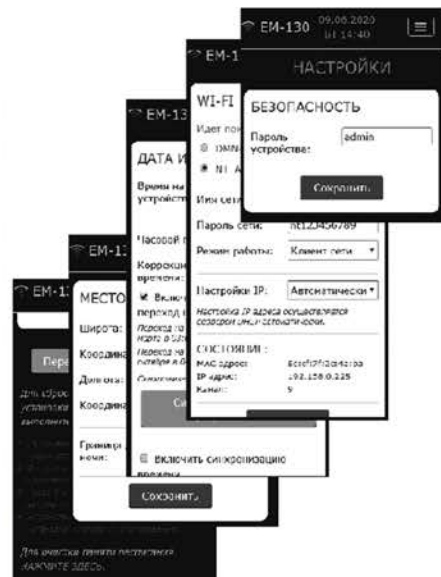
EM-130 09.06.2020 ВТ 14:40

НАСТРОЙКИ

БЕЗОГАСНОСТЬ

Пароль устройства: admin

Сохранить

EM-1

WI-FI

Идет пои

ОМИ

NI A

Имя сети

Пароль сети: nt123456789

Режим работы: Клиент сети

Настройки IP: Автоматически

Настройка IP адреса осуществляется роутером сети автоматически.

СОСТОЯНИЕ:

MAC адрес: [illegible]

IP адрес: 192.168.0.125

Канал: 9

EM-13

ДАТА И

Время на устройстве

Часовой п

Коррекция времени

Включ переход л

Переход на нового в 3:00

Переход на октября в 0

Синхронизация

Включить синхронизацию времени

Сохранить

EM-13

МЕСТО

Широта:

Координа

Долгота:

Координа

Граница ночи:

EM-13

Пере

Для сброса установки выполнить

Для очистки памяти настроек нажмите здесь.